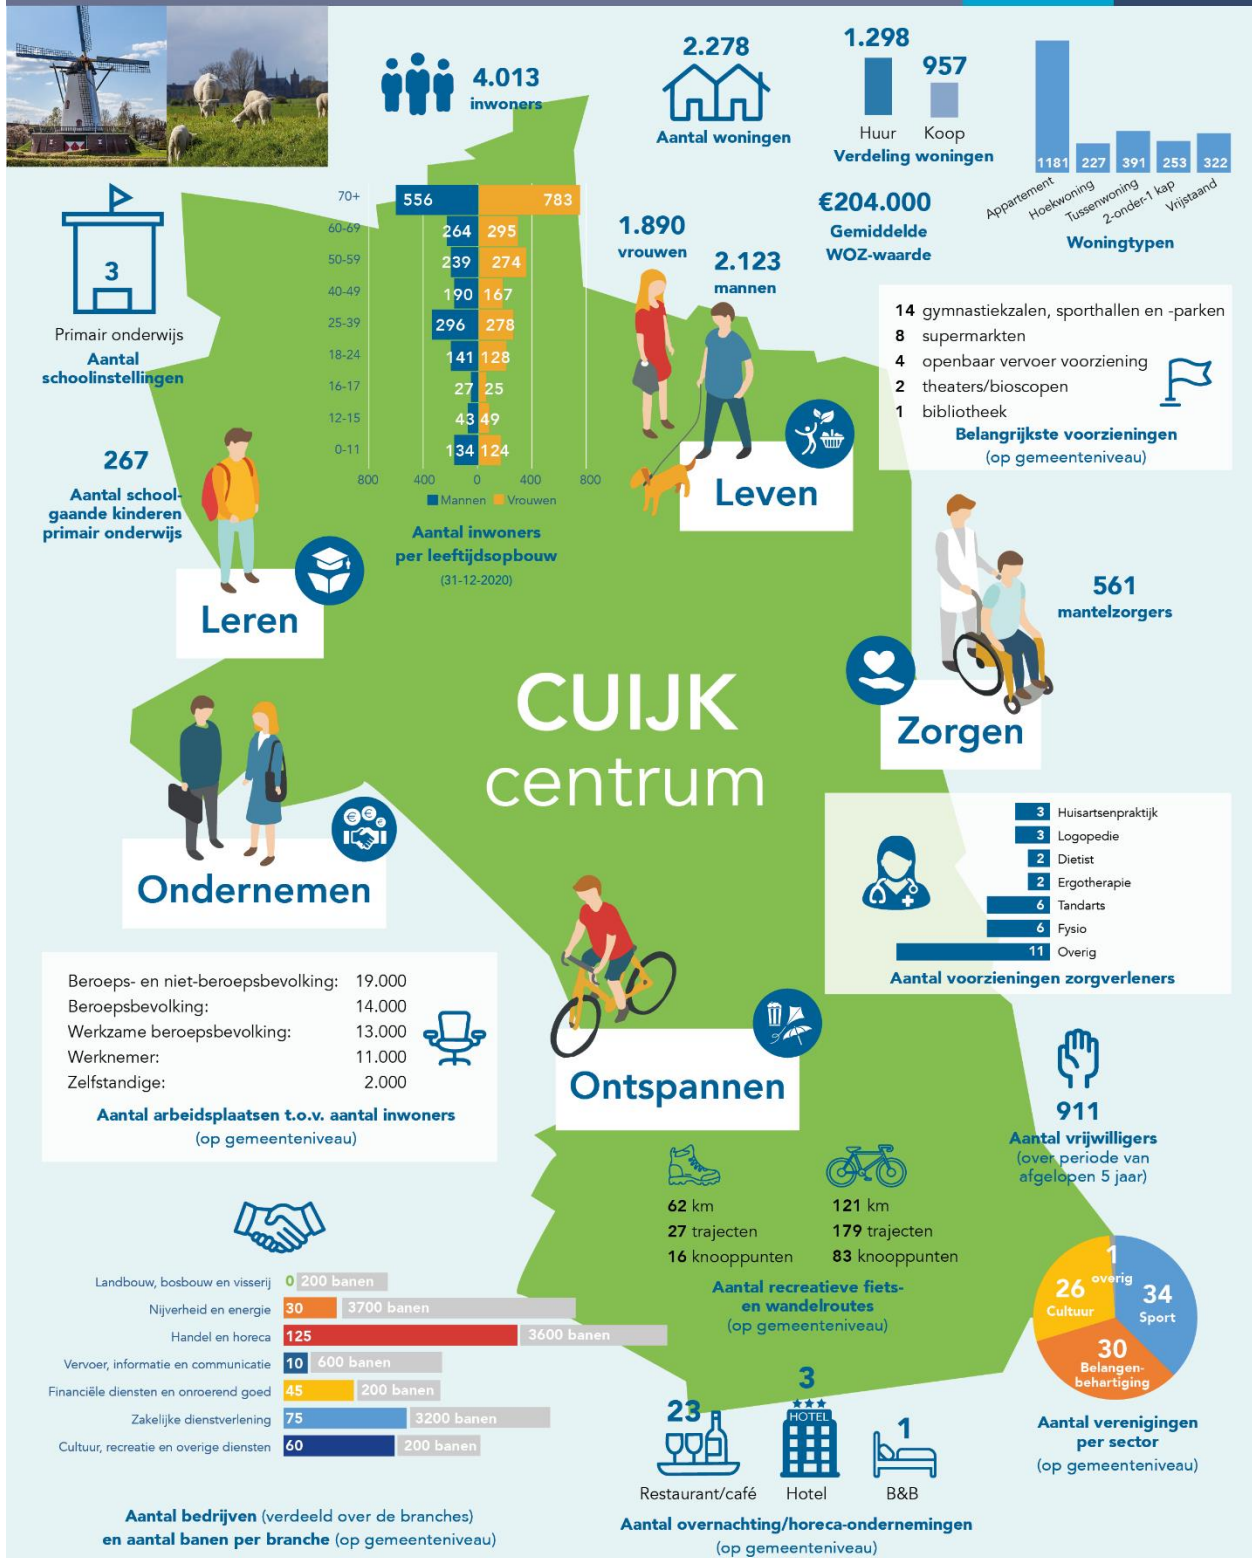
4.013
inwoners

2.278
Aantal woningen

1.298
957
Huur
Koop
Verdeling woningen

1181 227 391 253 322
Appartement
Hoekwoning
Tussenwoning
2-onder-1 kap
Vrijstaand
Woningtypen

3
Primair onderwijs
Aantal schoolinstellingen

| | Mannen | Vrouwen |
|---|---|---|
| 70+ | 556 | 783 |
| 60-69 | 264 | 295 |
| 50-59 | 239 | 274 |
| 40-49 | 190 | 167 |
| 25-39 | 296 | 278 |
| 18-24 | 141 | 128 |
| 16-17 | 27 | 25 |
| 12-15 | 43 | 49 |
| 0-11 | 134 | 124 |

800 400 0 400 800
Mannen Vrouwen
Aantal inwoners per leeftijdsopbouw
(31-12-2020)

1.890
vrouwen

2.123
mannen

€204.000
Gemiddelde WOZ-waarde

14 gymnastiekzalen, sporthallen en -parken
8 supermarkten
4 openbaar vervoer voorziening
2 theaters/bioscopen
1 bibliotheek
Belangrijkste voorzieningen
(op gemeenteniveau)

267
Aantal schoolgaande kinderen primair onderwijs

Leren

Leven

561
mantelzorgers

Zorgen

CUIJK
centrum

Ondernemen

3 Huisartsenpraktijk
3 Logopedie
2 Dietist
2 Ergotherapie
6 Tandarts
6 Fysio
11 Overig
Aantal voorzieningen zorgverleners

Beroeps- en niet-beroepsbevolking: 19.000
Beroepsbevolking: 14.000
Werkzame beroepsbevolking: 13.000
Werknemer: 11.000
Zelfstandige: 2.000
Aantal arbeidsplaatsen t.o.v. aantal inwoners
(op gemeenteniveau)

Ontspannen

911
Aantal vrijwilligers
(over periode van afgelopen 5 jaar)

62 km
27 trajecten
16 knooppunten

121 km
179 trajecten
83 knooppunten
Aantal recreatieve fiets- en wandelroutes
(op gemeenteniveau)

1 overig
26 Cultuur
34 Sport
30 Belangenbehartiging
Aantal verenigingen per sector
(op gemeenteniveau)

Landbouw, bosbouw en visserij 0 200 banen
Nijverheid en energie 30 3700 banen
Handel en horeca 125 3600 banen
Vervoer, informatie en communicatie 10 600 banen
Financiële diensten en onroerend goed 45 200 banen
Zakelijke dienstverlening 75 3200 banen
Cultuur, recreatie en overige diensten 60 200 banen

Aantal bedrijven (verdeeld over de branches)
en aantal banen per branche (op gemeenteniveau)

23
Restaurant/café
3
HOTEL
Hotel
1
B&B
Aantal overnachting/horeca-ondernemingen
(op gemeenteniveau)